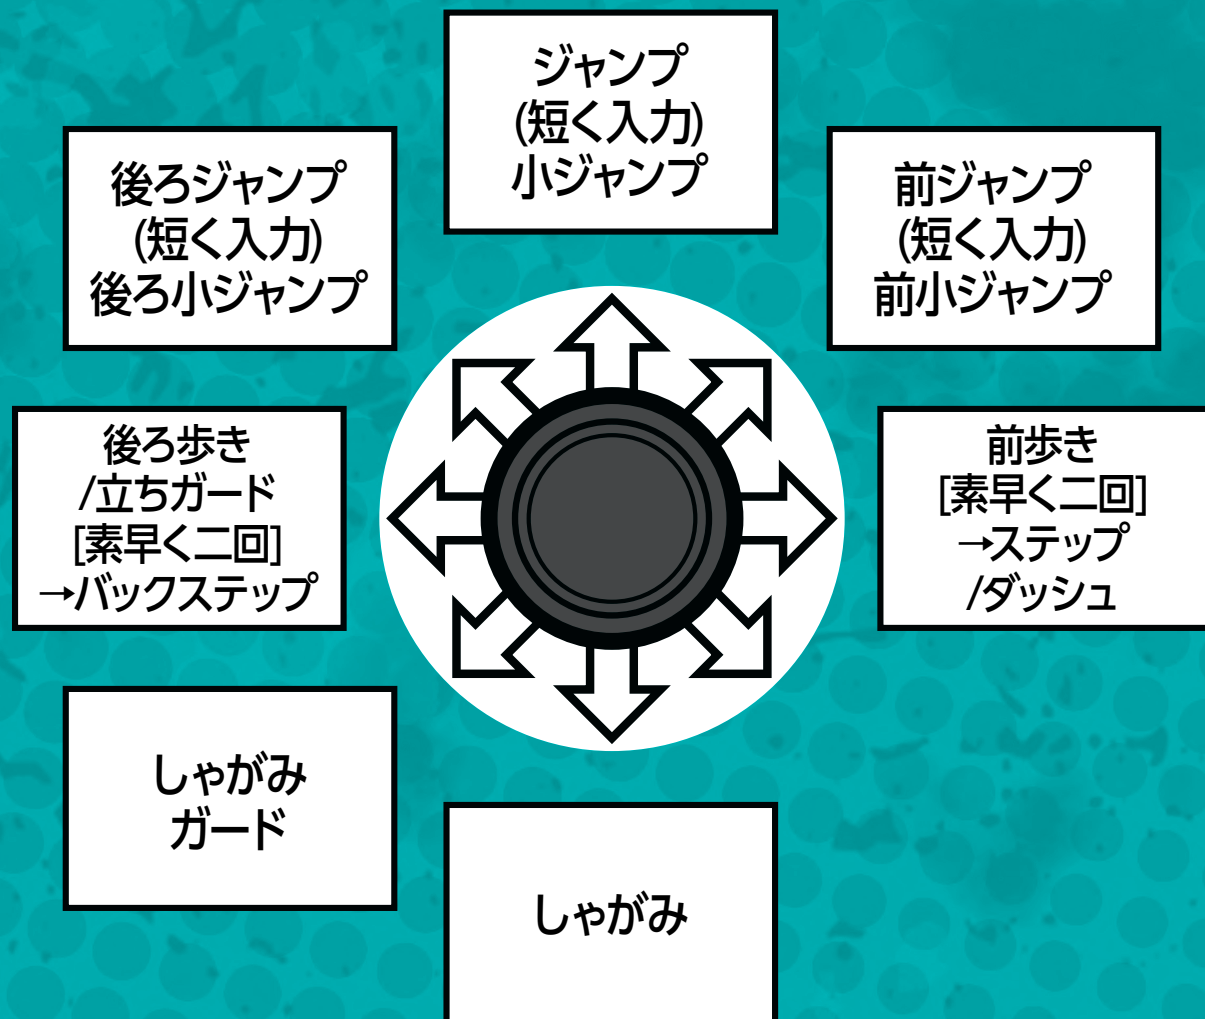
ジャンプ
(短く入力)
小ジャンプ

後ろジャンプ
(短く入力)
後ろ小ジャンプ

前ジャンプ
(短く入力)
前小ジャンプ

後ろ歩き
/立ちガード
[素早く二回]
→バックステップ

前歩き
[素早く二回]
→ステップ
/ダッシュ

しゃがみ
ガード

しゃがみ